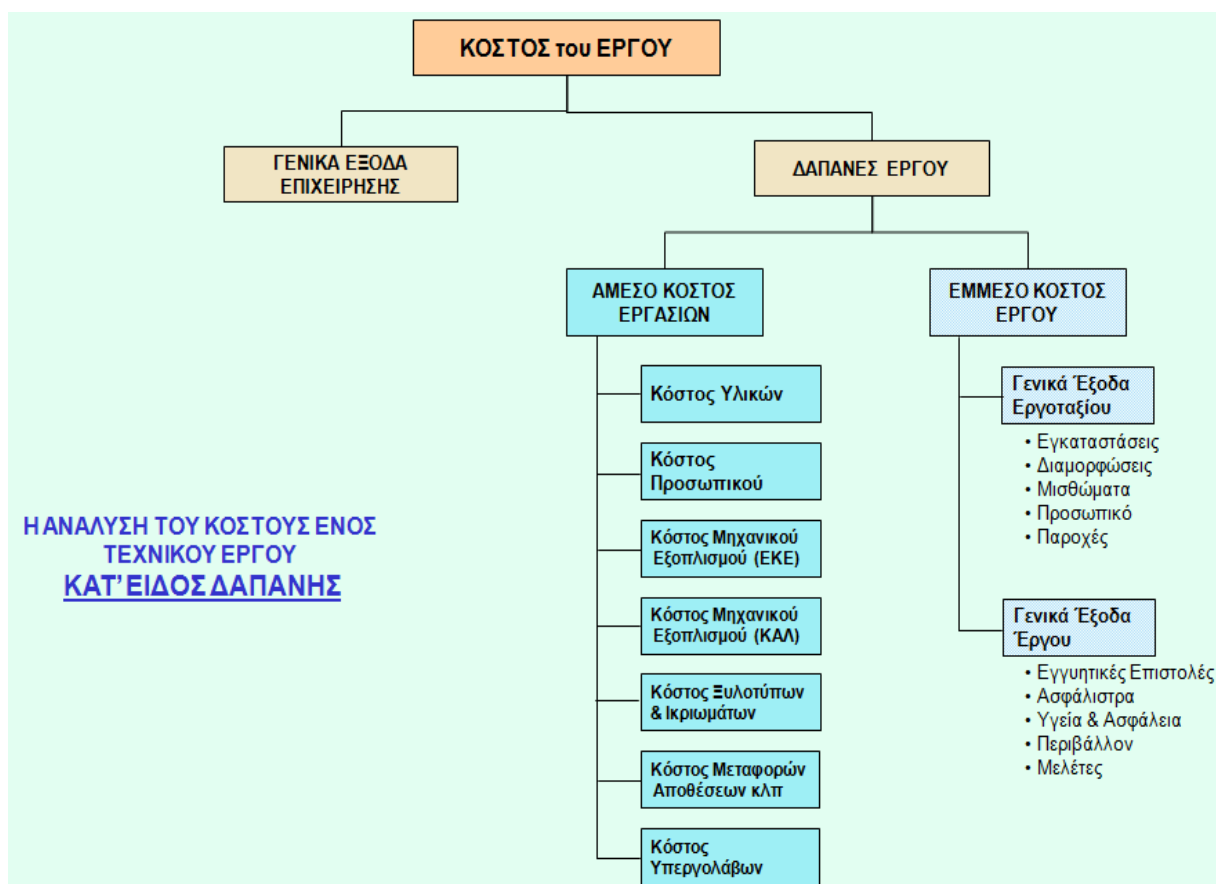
ΚΟΣΤΟΣ του ΕΡΓΟΥ

ΓΕΝΙΚΑ ΕΞΟΔΑ ΕΠΙΧΕΙΡΗΣΗΣ

ΔΑΠΑΝΕΣ ΕΡΓΟΥ

ΑΜΕΣΟ ΚΟΣΤΟΣ ΕΡΓΑΣΙΩΝ

ΕΜΜΕΣΟ ΚΟΣΤΟΣ ΕΡΓΟΥ

Κόστος Υλικών

Κόστος Προσωπικού

Κόστος Μηχανικού Εξοπλισμού (ΕΚΕ)

Κόστος Μηχανικού Εξοπλισμού (ΚΑΛ)

Κόστος Ξυλοτύπων & Ικριωμάτων

Κόστος Μεταφορών Αποθέσεων κλπ

Κόστος Υπεργολάβων

Γενικά Έξοδα Εργοταξίου

• Εγκαταστάσεις
• Διαμορφώσεις
• Μισθώματα
• Προσωπικό
• Παροχές

Γενικά Έξοδα Έργου

• Εγγυητικές Επιστολές
• Ασφάλιστρα
• Υγεία & Ασφάλεια
• Περιβάλλον
• Μελέτες

Η ΑΝΑΛΥΣΗ ΤΟΥ ΚΟΣΤΟΥΣ ΕΝΟΣ ΤΕΧΝΙΚΟΥ ΕΡΓΟΥ
ΚΑΤ' ΕΙΔΟΣ ΔΑΠΑΝΗΣ